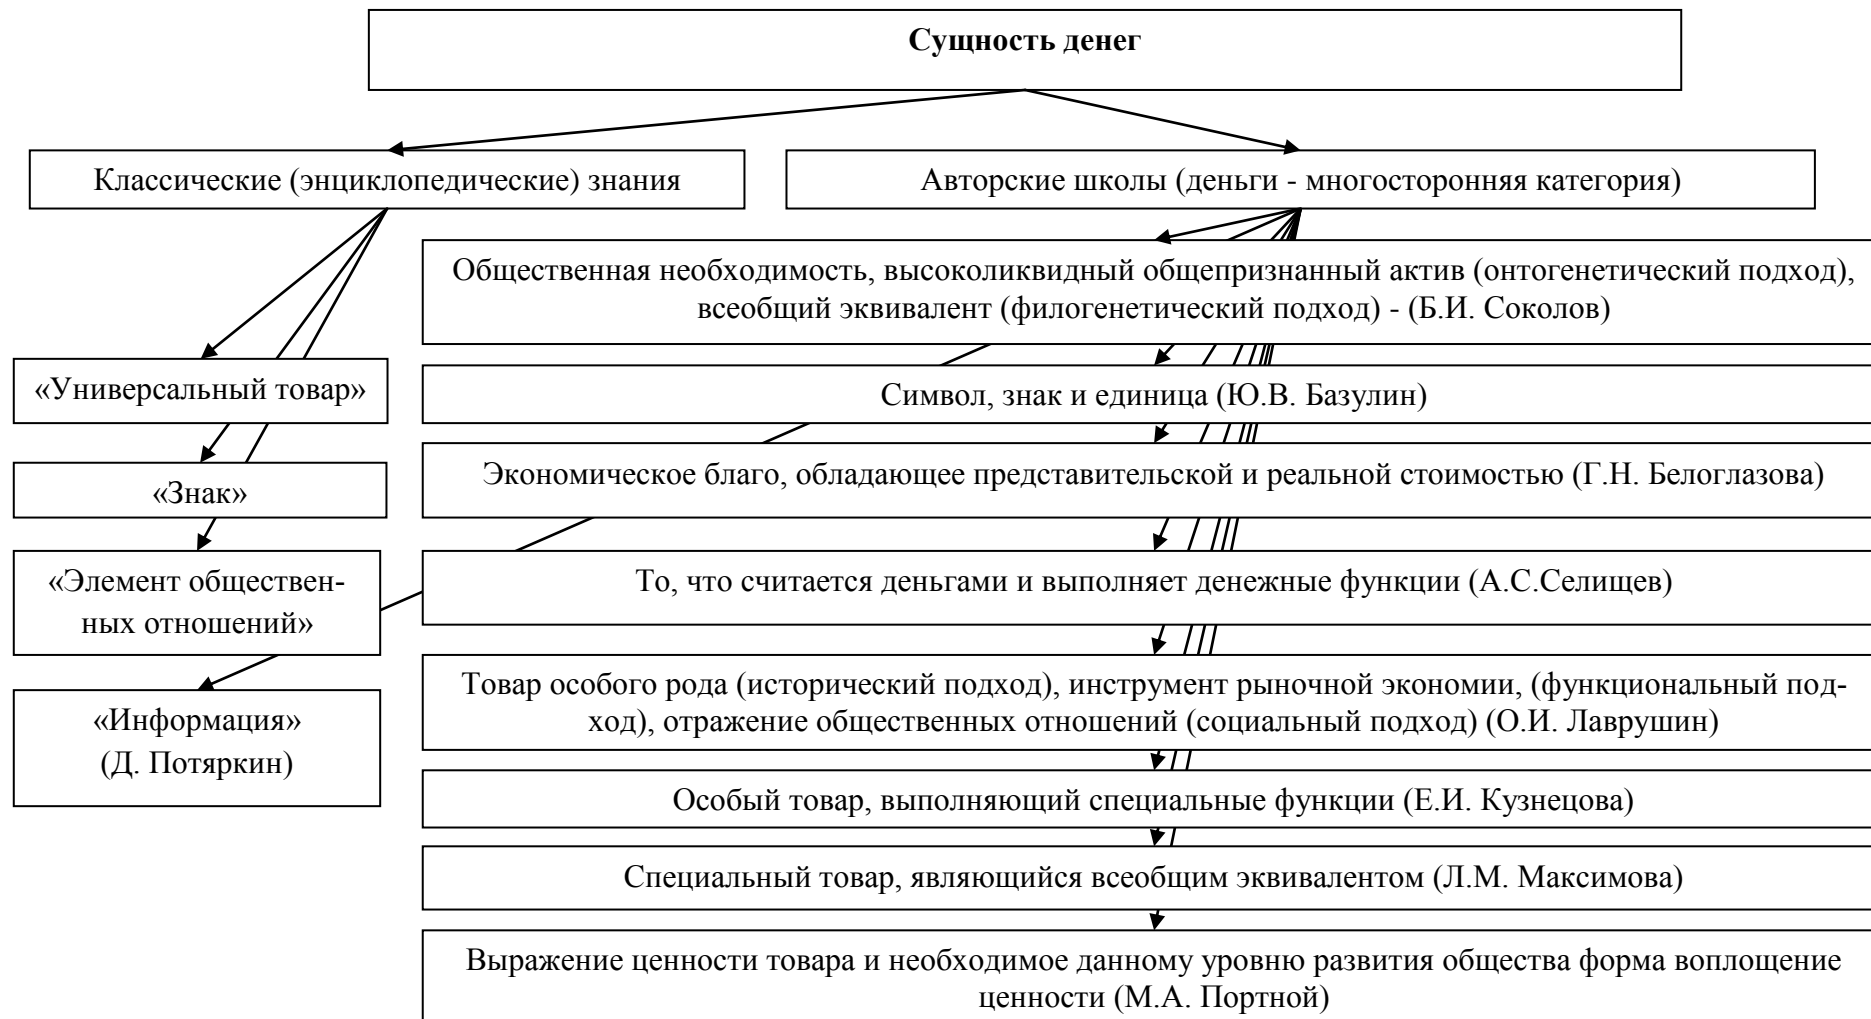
Сущность денег

Классические (энциклопедические) знания

Авторские школы (деньги - многосторонняя категория)

«Универсальный товар»

«Знак»

«Элемент общественных отношений»

«Информация» (Д. Потяркин)

Общественная необходимость, высоколиквидный общепризнанный актив (онтогенетический подход), всеобщий эквивалент (филогенетический подход) - (Б.И. Соколов)

Символ, знак и единица (Ю.В. Базулин)

Экономическое благо, обладающее представительской и реальной стоимостью (Г.Н. Белоглазова)

То, что считается деньгами и выполняет денежные функции (А.С.Селищев)

Товар особого рода (исторический подход), инструмент рыночной экономии, (функциональный подход), отражение общественных отношений (социальный подход) (О.И. Лаврушин)

Особый товар, выполняющий специальные функции (Е.И. Кузнецова)

Специальный товар, являющийся всеобщим эквивалентом (Л.М. Максимова)

Выражение ценности товара и необходимое данному уровню развития общества форма воплощение ценности (М.А. Портной)